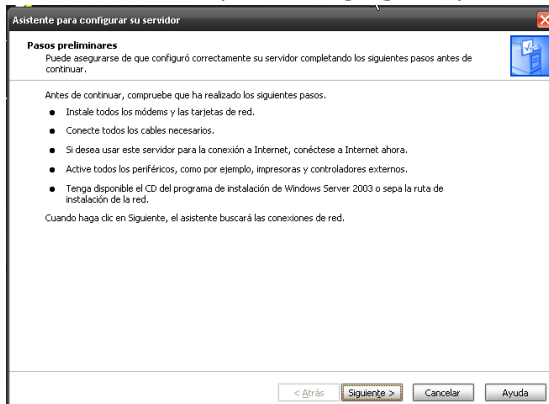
Asistente para configurar su servidor

Pasos preliminares
Puede asegurarse de que configuró correctamente su servidor completando los siguientes pasos antes de continuar.

Antes de continuar, compruebe que ha realizado los siguientes pasos.

- Instale todos los módems y las tarjetas de red.
- Conecte todos los cables necesarios.
- Si desea usar este servidor para la conexión a Internet, conéctese a Internet ahora.
- Active todos los periféricos, como por ejemplo, impresoras y controladores externos.
- Tenga disponible el CD del programa de instalación de Windows Server 2003 o sepa la ruta de instalación de la red.

Cuando haga clic en Siguiente, el asistente buscará las conexiones de red.

< Atrás | Siguiente > | Cancelar | Ayuda